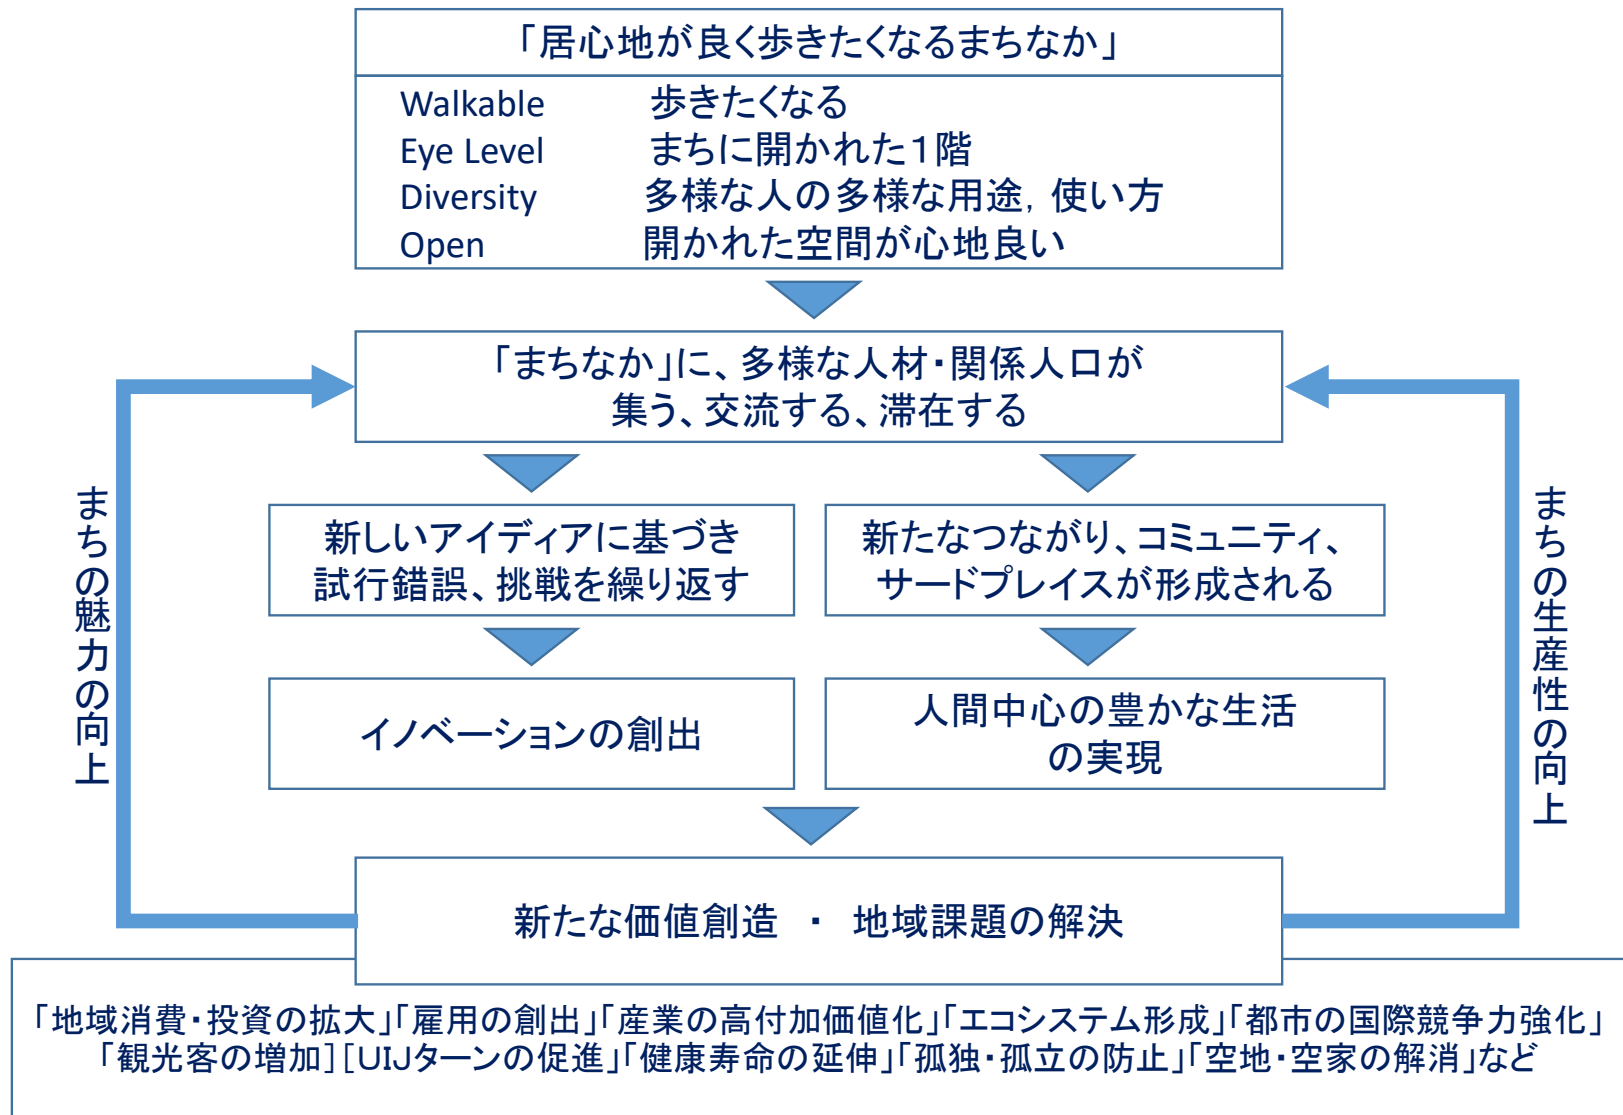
「居心地が良く歩きたくなるまちなか」

Walkable　歩きたくなる
Eye Level　まちに開かれた１階
Diversity　多様な人の多様な用途，使い方
Open　開かれた空間が心地良い

「まちなか」に、多様な人材・関係人口が集う、交流する、滞在する

まちの魅力の向上

まちの生産性の向上

新しいアイディアに基づき試行錯誤、挑戦を繰り返す

新たなつながり、コミュニティ、サードプレイスが形成される

イノベーションの創出

人間中心の豊かな生活の実現

新たな価値創造　・　地域課題の解決

「地域消費・投資の拡大」「雇用の創出」「産業の高付加価値化」「エコシステム形成」「都市の国際競争力強化」「観光客の増加］［UIJターンの促進」「健康寿命の延伸」「孤独・孤立の防止」「空地・空家の解消」など